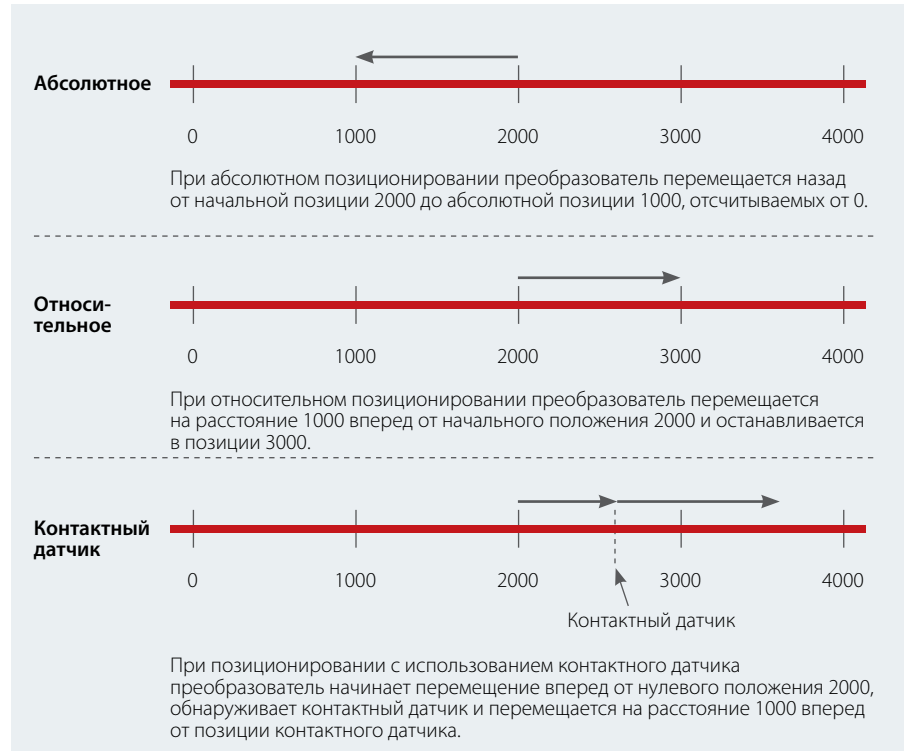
Абсолютное

0 1000 2000 3000 4000

При абсолютном позиционировании преобразователь перемещается назад от начальной позиции 2000 до абсолютной позиции 1000, отсчитываемых от 0.

Относительное

0 1000 2000 3000 4000

При относительном позиционировании преобразователь перемещается на расстояние 1000 вперед от начального положения 2000 и останавливается в позиции 3000.

Контактный датчик

0 1000 2000 3000 4000

Контактный датчик

При позиционировании с использованием контактного датчика преобразователь начинает перемещение вперед от нулевого положения 2000, обнаруживает контактный датчик и перемещается на расстояние 1000 вперед от позиции контактного датчика.